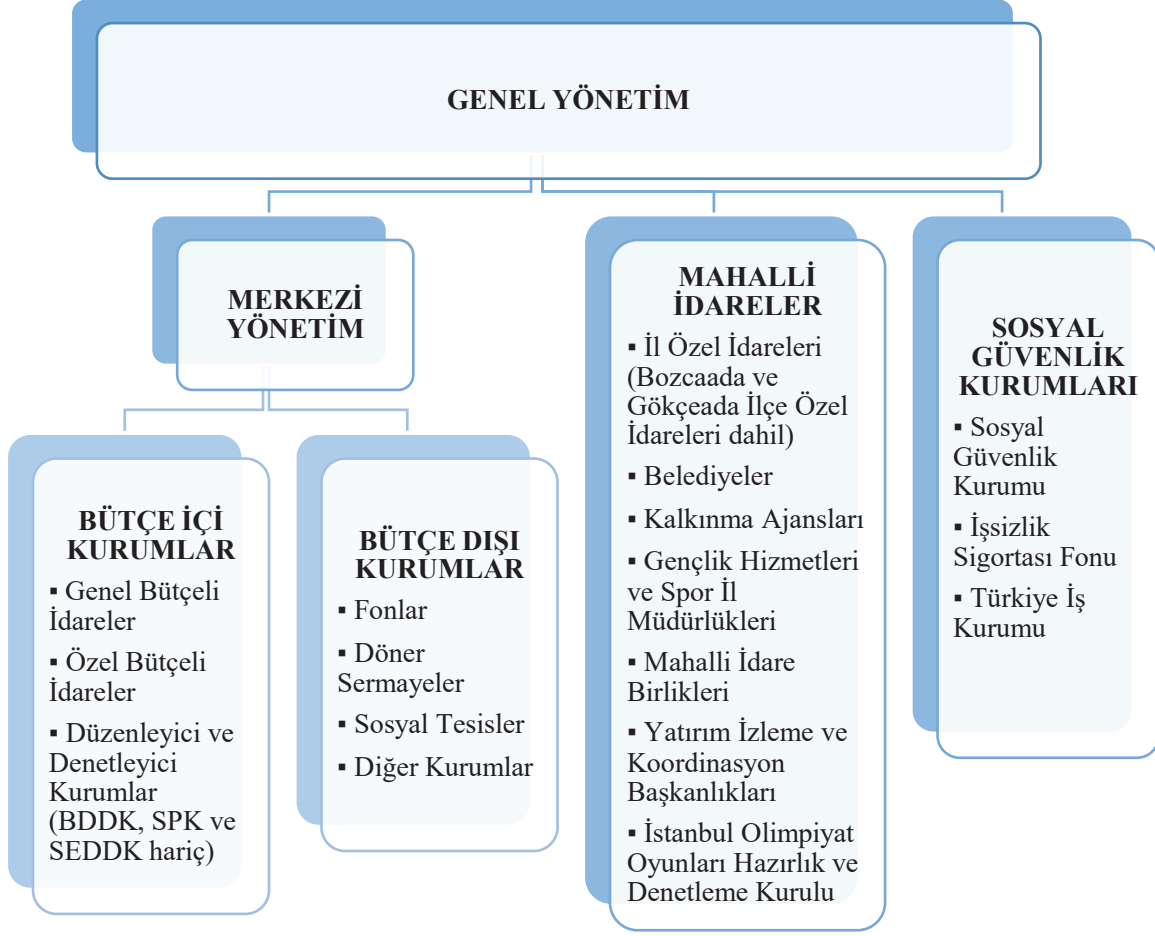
GENEL YÖNETİM

MERKEZİ YÖNETİM

BÜTÇE İÇİ KURUMLAR
▪ Genel Bütçeli İdareler
▪ Özel Bütçeli İdareler
▪ Düzenleyici ve Denetleyici Kurumlar (BDDK, SPK ve SEDDK hariç)

BÜTÇE DIŞI KURUMLAR
▪ Fonlar
▪ Döner Sermayeler
▪ Sosyal Tesisler
▪ Diğer Kurumlar

MAHALLİ İDARELER
▪ İl Özel İdareleri (Bozcaada ve Gökçeada İlçe Özel İdareleri dahil)
▪ Belediyeler
▪ Kalkınma Ajansları
▪ Gençlik Hizmetleri ve Spor İl Müdürlükleri
▪ Mahalli İdare Birlikleri
▪ Yatırım İzleme ve Koordinasyon Başkanlıkları
▪ İstanbul Olimpiyat Oyunları Hazırlık ve Denetleme Kurulu

SOSYAL GÜVENLİK KURUMLARI
▪ Sosyal Güvenlik Kurumu
▪ İşsizlik Sigortası Fonu
▪ Türkiye İş Kurumu